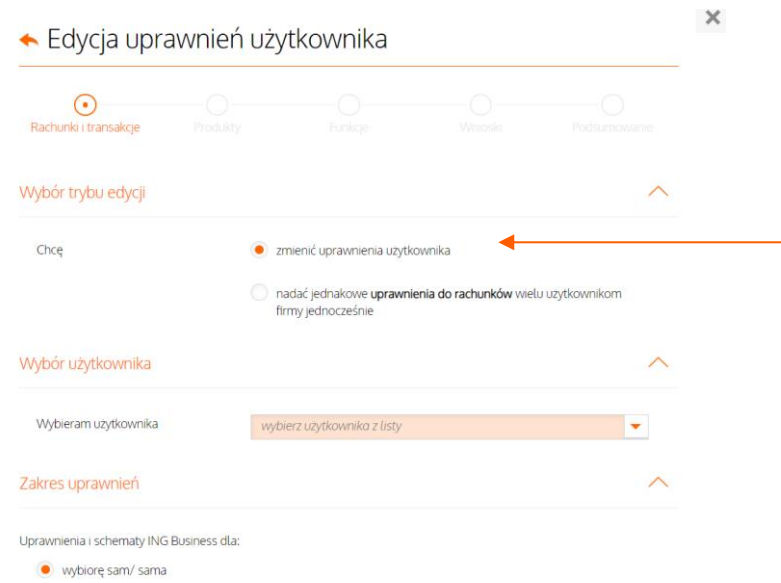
Edycja uprawnień użytkownika

Rachunki i transakcje
Produkty
Funkcje
Wnioski
Podsumowanie

Wybór trybu edycji

Chcę

zmienić uprawnienia użytkownika

nadać jednakowe **uprawnienia do rachunków** wielu użytkownikom firmy jednocześnie

Wybór użytkownika

Wybieram użytkownika

wybierz użytkownika z listy

Zakres uprawnień

Uprawnienia i schematy ING Business dla:

wybiorę sam/ sama